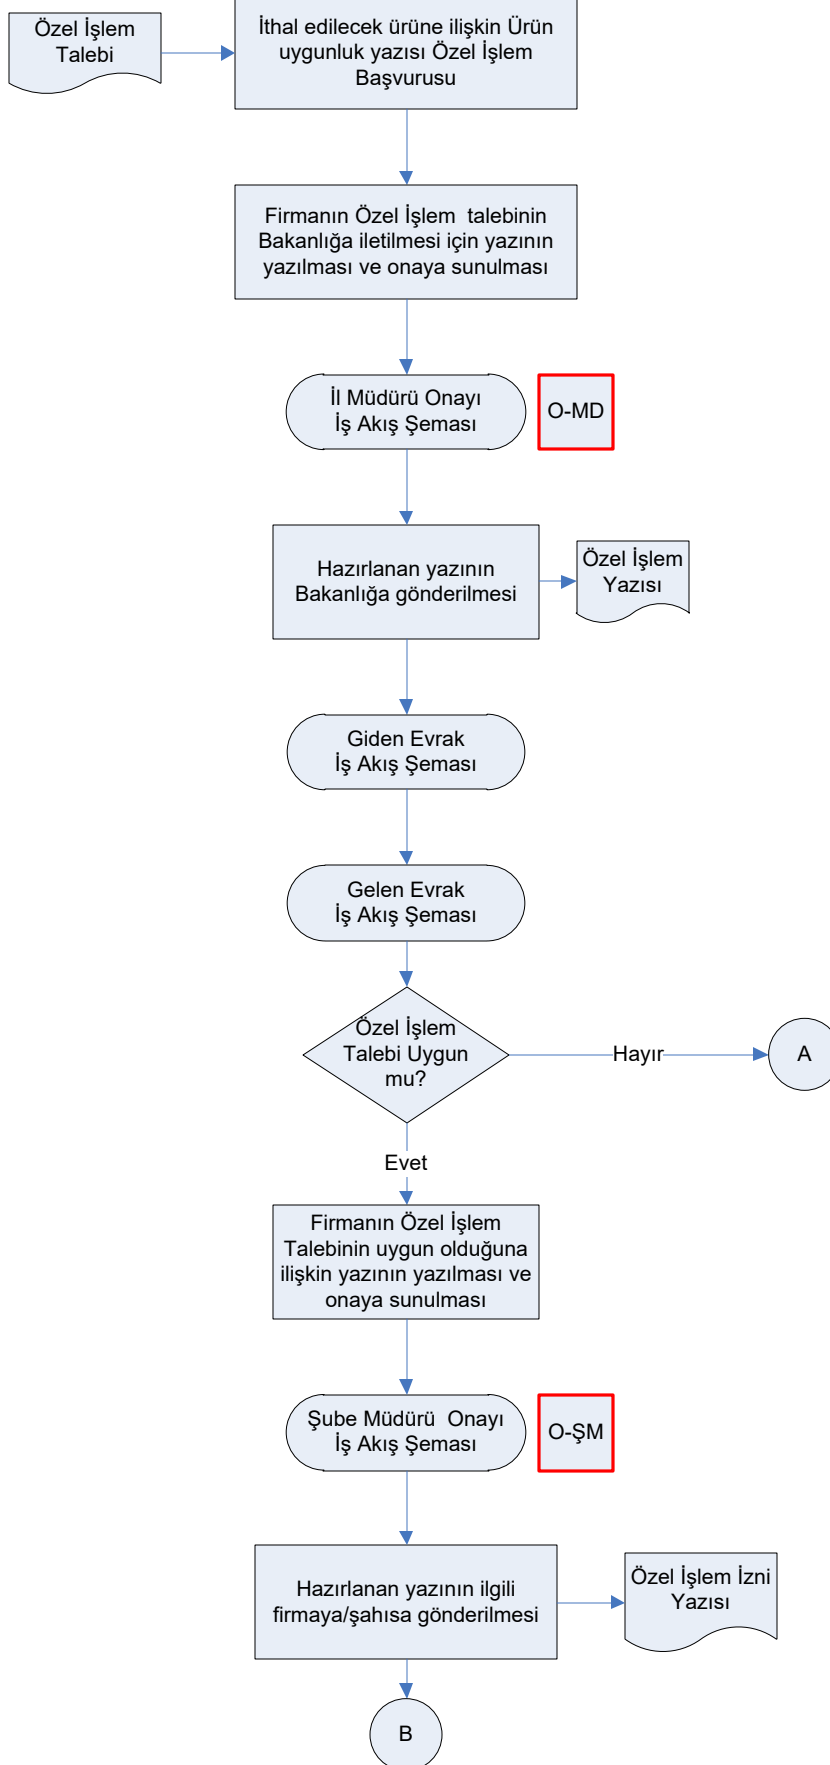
Özel İşlem Talebi

İthal edilecek ürüne ilişkin Ürün uygunluk yazısı Özel İşlem Başvurusu

Firmanın Özel İşlem talebinin Bakanlığa iletilmesi için yazının yazılması ve onaya sunulması

İl Müdürü Onayı İş Akış Şeması

O-MD

Hazırlanan yazının Bakanlığa gönderilmesi

Özel İşlem Yazısı

Giden Evrak İş Akış Şeması

Gelen Evrak İş Akış Şeması

Özel İşlem Talebi Uygun mu?

Hayır

A

Evet

Firmanın Özel İşlem Talebinin uygun olduğuna ilişkin yazının yazılması ve onaya sunulması

Şube Müdürü Onayı İş Akış Şeması

O-ŞM

Hazırlanan yazının ilgili firmaya/şahısa gönderilmesi

Özel İşlem İzni Yazısı

B